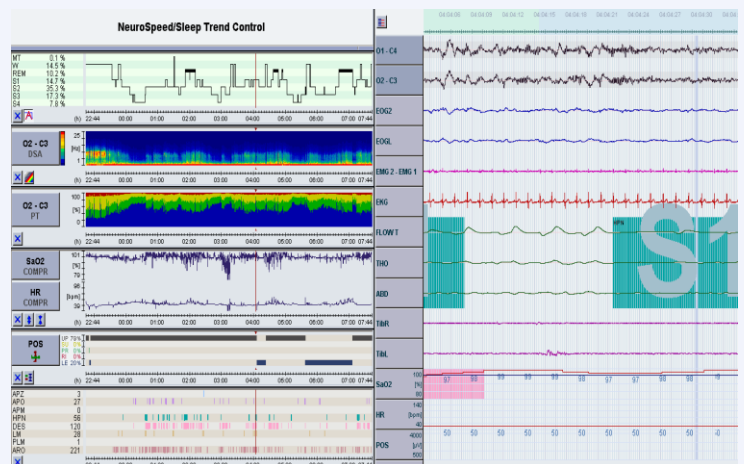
NeuroSpeed/Sleep Trend Control

MT 0.1 %
W 14.5 %
REM 10.2 %
S1 14.7 %
S2 35.3 %
S3 17.3 %
S4 7.8 %

(h) 22:44 00:00 01:00 02:00 03:00 04:00 05:00 06:00 07:00 07:44

O2 - C3
DSA
25
[Hz]
1

(h) 22:44 00:00 01:00 02:00 03:00 04:00 05:00 06:00 07:00 07:44

O2 - C3
PT
100
[%]
0

(h) 22:44 00:00 01:00 02:00 03:00 04:00 05:00 06:00 07:00 07:44

SaO2
COMPR
101
[%]
79
HR
COMPR
96
[bpm]
39

(h) 22:44 00:00 01:00 02:00 03:00 04:00 05:00 06:00 07:00 07:44

POS
UP 70%
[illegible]
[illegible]
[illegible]
LE 20%

(h) 22:44 00:00 01:00 02:00 03:00 04:00 05:00 06:00 07:00 07:44

APZ 3
APO 27
APM 0
HPN 56
DES 120
LM 28
PLM 1
ARO 221

04:04:06 04:04:09 04:04:12 04:04:15 04:04:18 04:04:21 04:04:24 04:04:27 04:04:30 04:04:33

O1 - C4
O2 - C3
EOGZ
EOGL
EMG 2 - EMG 1
EKG
FLOW T
THO
ABD
TibR
TibL
SaO2
100
[%]
80
HR
140
[bpm]
40
POS
4000
[µV]
500

HPN
S1

97 97 98 98 98 97 97 98 98 98

50 50 50 50 50 50 50 50 -0